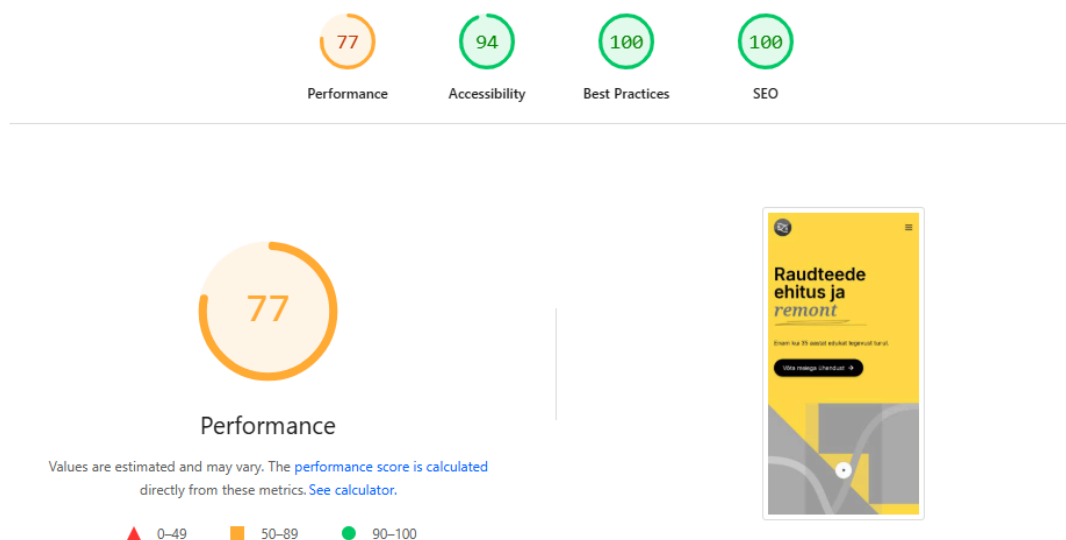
77
Performance

94
Accessibility

100
Best Practices

100
SEO

77

Performance

Values are estimated and may vary. The performance score is calculated directly from these metrics. See calculator.

0–49 50–89 90–100

Raudteede ehitus ja remont

Enam kui 35 aastat edukalt tegevust turul.

Võta meiega ühendust →